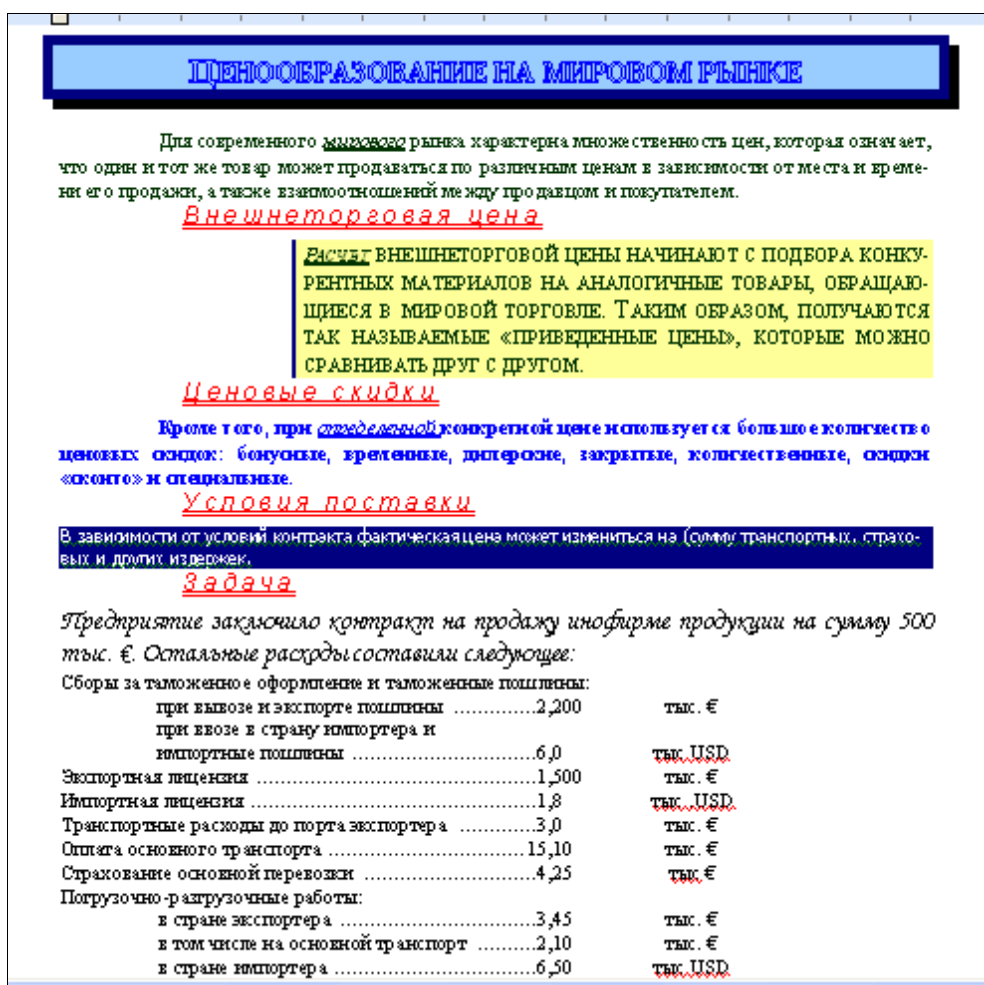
ЦЕНООБРАЗОВАНИЕ НА МИРОВОМ РЫНКЕ

Для современного мирового рынка характерна множественность цен, которая означает, что один и тот же товар может продаваться по различным ценам в зависимости от места и времени его продажи, а также взаимоотношений между продавцом и покупателем.

Внешнеторговая цена

Расчет внешнеторговой цены начинают с подбора конкурентных материалов на аналогичные товары, обращающиеся в мировой торговле. Таким образом, получаются так называемые «приведенные цены», которые можно сравнивать друг с другом.

Ценовые скидки

Кроме того, при определенной конкретной цене используется большое количество ценовых скидок: бонусные, временные, дилерские, закрытые, количественные, скидки «сконто» и специальные.

Условия поставки

В зависимости от условий контракта фактическая цена может измениться на сумму транспортных, страховых и других издержек.

Задача

Предприятие заключило контракт на продажу инофирме продукции на сумму 500 тыс. €. Остальные расходы составили следующее:

Сборы за таможенное оформление и таможенные пошлины:
при вывозе и экспорте пошлины ..............2,200 тыс. €
при ввозе в страну импортера и
импортные пошлины ..............................6,0 тыс. USD
Экспортная лицензия ..............................................1,500 тыс. €
Импортная лицензия ...............................................1,8 тыс. USD
Транспортные расходы до порта экспортера ............3,0 тыс. €
Оплата основного транспорта ................................15,10 тыс. €
Страхование основной перевозки ..........................4,25 тыс. €
Погрузочно-разгрузочные работы:
в стране экспортера ................................3,45 тыс. €
в том числе на основной транспорт ..........2,10 тыс. €
в стране импортера .................................6,50 тыс. USD